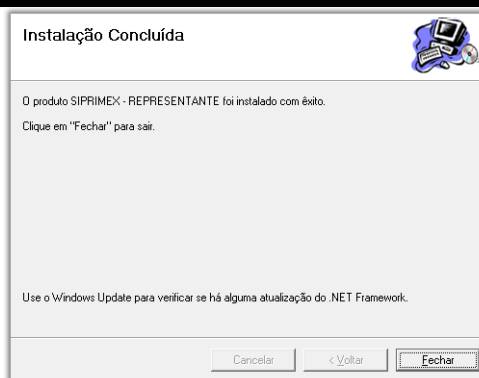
Instalação Concluída

O produto SIPRIMEX - REPRESENTANTE foi instalado com êxito.

Clique em "Fechar" para sair.

Use o Windows Update para verificar se há alguma atualização do .NET Framework.

Cancelar

< Voltar

Fechar